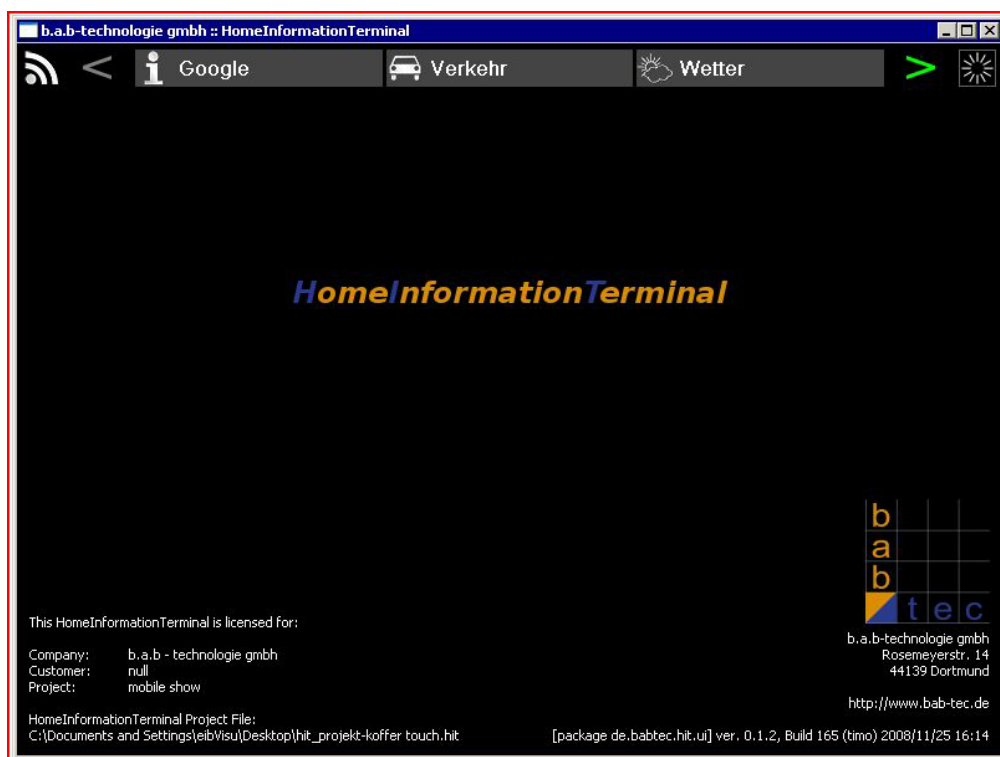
b.a.b-technologie gmbh :: HomeInformationTerminal

<

Google

Verkehr

Wetter

>

HomeInformationTerminal

b
a
b
tec

This HomeInformationTerminal is licensed for:

Company: b.a.b - technologie gmbh
Customer: null
Project: mobile show

HomeInformationTerminal Project File:
C:\Documents and Settings\eibVisu\Desktop\hit_projekt-koffer touch.hit

b.a.b-technologie gmbh
Rosemeyerstr. 14
44139 Dortmund

http://www.bab-tec.de

[package de.babtec.hit.ui] ver. 0.1.2, Build 165 (timo) 2008/11/25 16:14